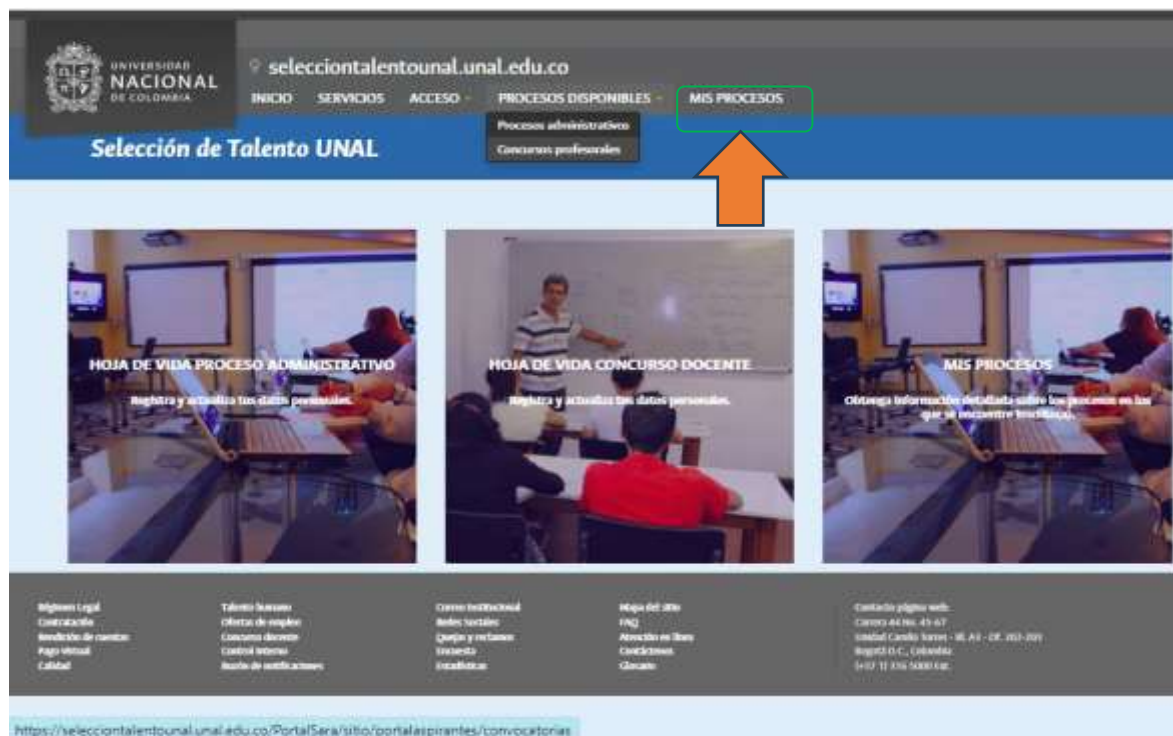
UNIVERSIDAD NACIONAL DE COLOMBIA

seleccciontalentounal.unal.edu.co

INICIO SERVICIOS ACCESO PROCESOS DISPONIBLES MIS PROCESOS

Procesos administrativos
Concursos profesorales

Selección de Talento UNAL

HOJA DE VIDA PROCESO ADMINISTRATIVO
Registra y actualiza tus datos personales.

HOJA DE VIDA CONCURSO DOCENTE
Registra y actualiza tus datos personales.

MIS PROCESOS
Obtenga información detallada sobre los procesos en los que se encuentre inscrito(a).

Régimen Legal
Contratación
Rendición de cuentas
Pago Virtual
Calidad

Talento humano
Ofertas de empleo
Concurso docente
Control interno
Buzón de notificaciones

Correo institucional
Redes Sociales
Quejas y reclamos
Encuesta
Estadísticas

Mapa del sitio
FAQ
Atención en línea
Contáctenos
Glosario

Contacto página web:
Carrera 44 No. 45-67
Unidad Camilo Torres - Bl. A3 - Of. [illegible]
Bogotá D.C., Colombia
(+57 1) 316 5000 Ext.

https://selecciontalentounal.unal.edu.co/PortalSara/sitio/portalaspirantes/convocatorias